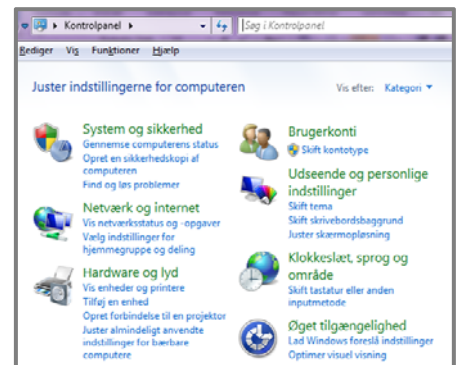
▸ Kontrolpanel ▸

Søg i Kontrolpanel

Rediger Vis Funktioner Hjælp

Juster indstillingerne for computeren

Vis efter: Kategori ▾

System og sikkerhed
Gennemse computerens status
Opret en sikkerhedskopi af computeren
Find og løs problemer

Netværk og internet
Vis netværksstatus og -opgaver
Vælg indstillinger for hjemmegruppe og deling

Hardware og lyd
Vis enheder og printere
Tilføj en enhed
Opret forbindelse til en projektor
Juster almindeligt anvendte indstillinger for bærbare computere

Brugerkonti
Skift kontotype

Udseende og personlige indstillinger
Skift tema
Skift skrivebordsbaggrund
Juster skærmopløsning

Klokkeslæt, sprog og område
Skift tastatur eller anden inputmetode

Øget tilgængelighed
Lad Windows foreslå indstillinger
Optimer visuel visning